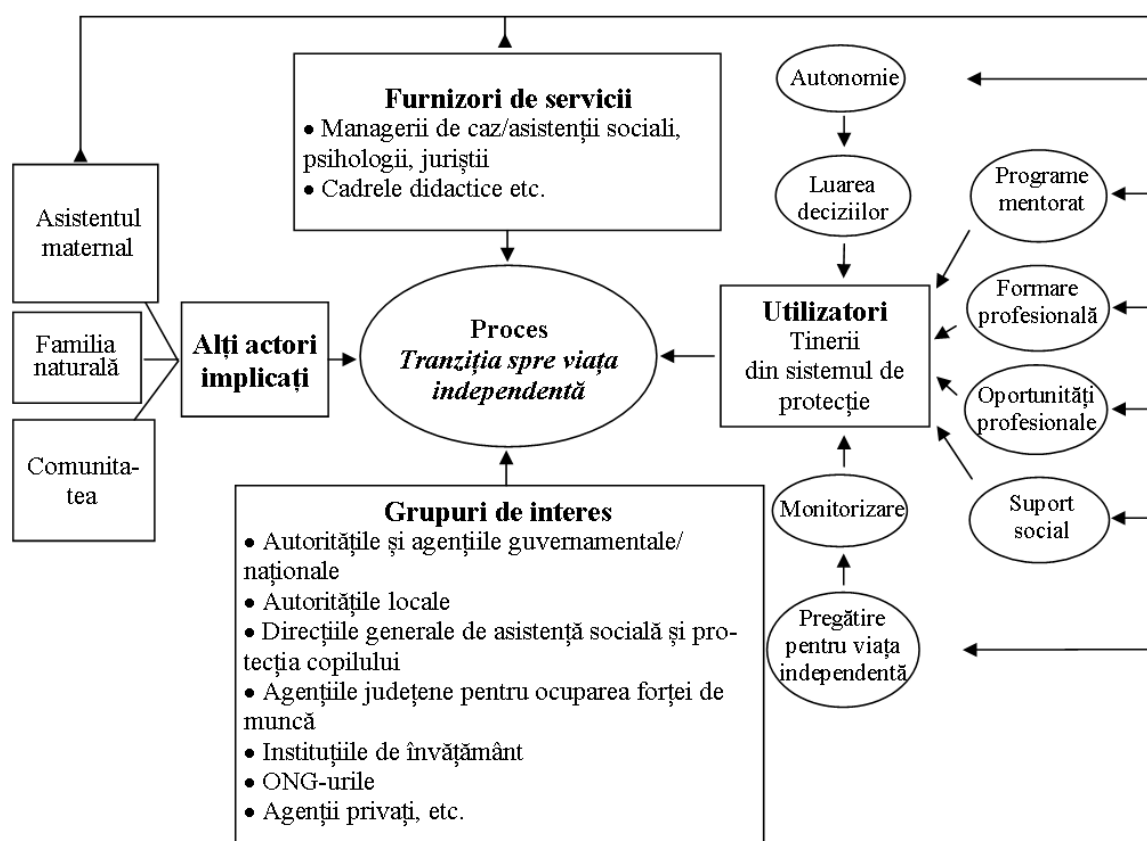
Furnizori de servicii
• Managerii de caz/asistenții sociali, psihologii, juriștii
• Cadrele didactice etc.

Autonomie

Luarea deciziilor

Programe mentorat

Asistentul maternal

Familia naturală

Comunitatea

Alți actori implicați

Proces
Tranziția spre viața independentă

Utilizatori
Tinerii din sistemul de protecție

Formare profesională

Oportunități profesionale

Suport social

Monitorizare

Pregătire pentru viața independentă

Grupuri de interes
• Autoritățile și agențiile guvernamentale/ naționale
• Autoritățile locale
• Direcțiile generale de asistență socială și protecția copilului
• Agențiile județene pentru ocuparea forței de muncă
• Instituțiile de învățământ
• ONG-urile
• Agenții privați, etc.